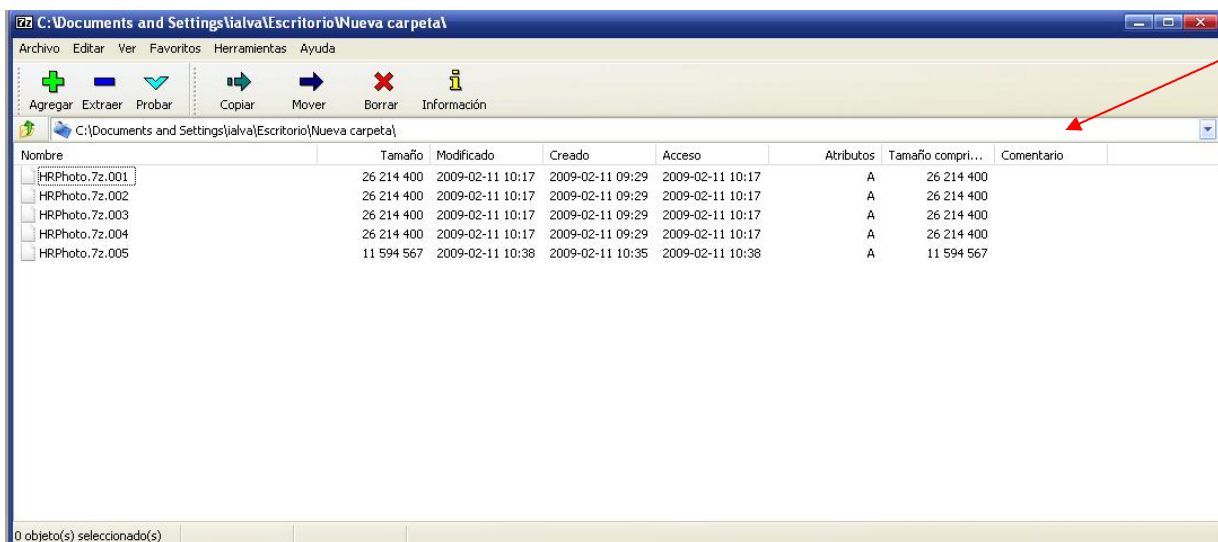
7z C:\Documents and Settings\ialva\Escritorio\Nueva carpeta\

Archivo Editar Ver Favoritos Herramientas Ayuda

Agregar Extraer Probar Copiar Mover Borrar Información

C:\Documents and Settings\ialva\Escritorio\Nueva carpeta\

| Nombre | Tamaño | Modificado | Creado | Acceso | Atributos | Tamaño compri... | Comentario |
|---|---|---|---|---|---|---|---|
| HRPhoto.7z.001 | 26 214 400 | 2009-02-11 10:17 | 2009-02-11 09:29 | 2009-02-11 10:17 | A | 26 214 400 | |
| HRPhoto.7z.002 | 26 214 400 | 2009-02-11 10:17 | 2009-02-11 09:29 | 2009-02-11 10:17 | A | 26 214 400 | |
| HRPhoto.7z.003 | 26 214 400 | 2009-02-11 10:17 | 2009-02-11 09:29 | 2009-02-11 10:17 | A | 26 214 400 | |
| HRPhoto.7z.004 | 26 214 400 | 2009-02-11 10:17 | 2009-02-11 09:29 | 2009-02-11 10:17 | A | 26 214 400 | |
| HRPhoto.7z.005 | 11 594 567 | 2009-02-11 10:38 | 2009-02-11 10:35 | 2009-02-11 10:38 | A | 11 594 567 | |

0 objeto(s) seleccionado(s)